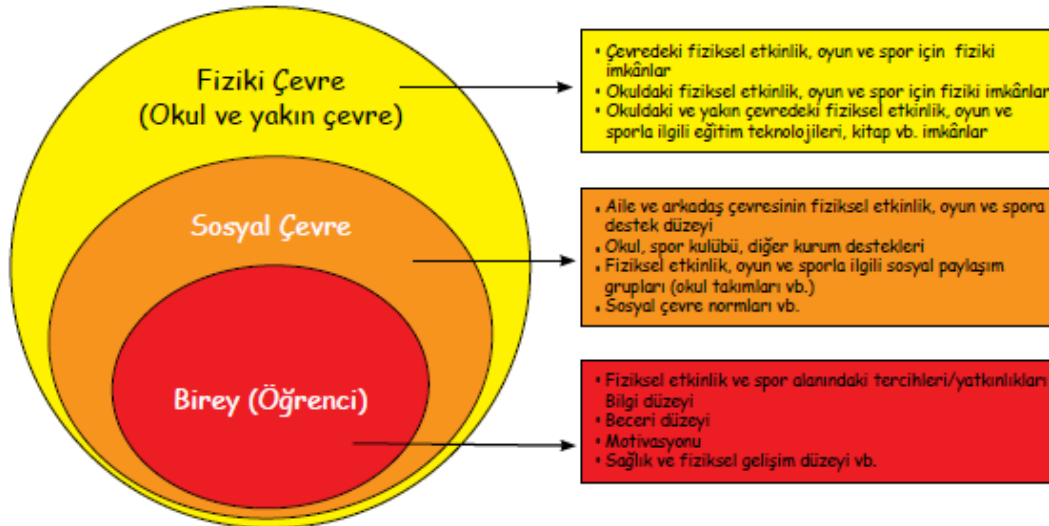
Fiziki Çevre
(Okul ve yakın çevre)

Sosyal Çevre

Birey (Öğrenci)

• Çevredeki fiziksel etkinlik, oyun ve spor için fiziki imkânlar
• Okuldaki fiziksel etkinlik, oyun ve spor için fiziki imkânlar
• Okuldaki ve yakın çevredeki fiziksel etkinlik, oyun ve sporla ilgili eğitim teknolojileri, kitap vb. imkânlar

• Aile ve arkadaş çevresinin fiziksel etkinlik, oyun ve spora destek düzeyi
• Okul, spor kulübü, diğer kurum destekleri
• Fiziksel etkinlik, oyun ve sporla ilgili sosyal paylaşım grupları (okul takımları vb.)
• Sosyal çevre normları vb.

• Fiziksel etkinlik ve spor alanındaki tercihleri/yatkınlıkları
Bilgi düzeyi
• Beceri düzeyi
• Motivasyonu
• Sağlık ve fiziksel gelişim düzeyi vb.